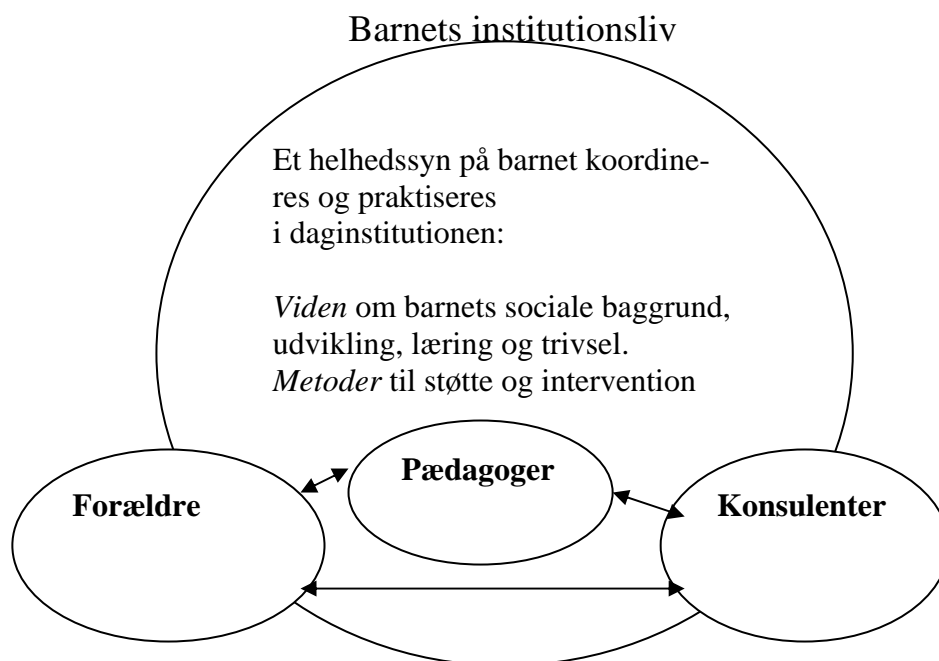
Barnets institutionsliv

Et helhedssyn på barnet koordineres og praktiseres i daginstitutionen:

*Viden* om barnets sociale baggrund, udvikling, læring og trivsel. *Metoder* til støtte og intervention

**Pædagoger**

**Forældre**

**Konsulenter**